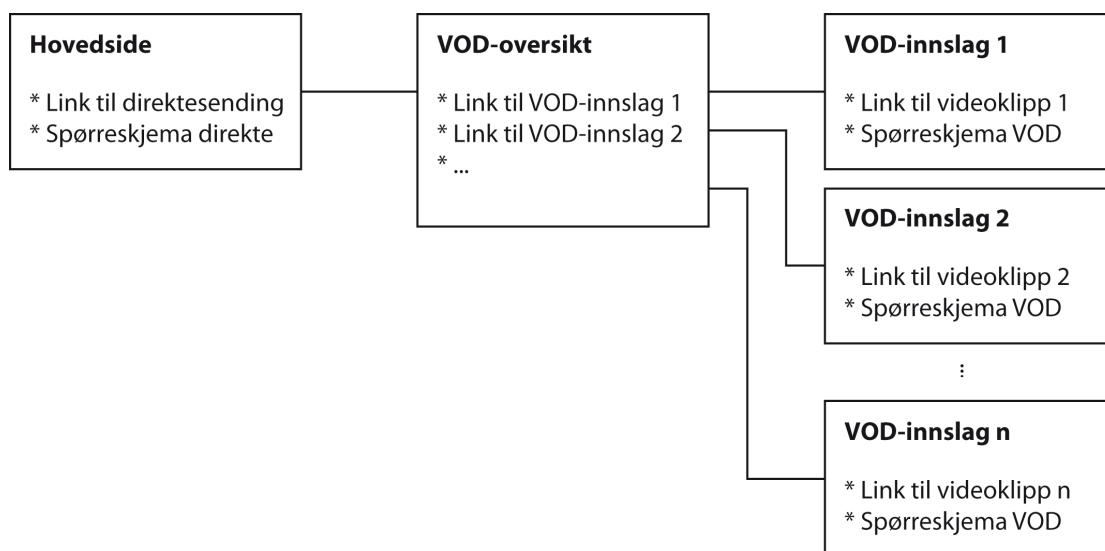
Hovedside

* Link til direktesending
* Spørreskjema direkte

VOD-oversikt

* Link til VOD-innslag 1
* Link til VOD-innslag 2
* ...

VOD-innslag 1

* Link til videoklipp 1
* Spørreskjema VOD

VOD-innslag 2

* Link til videoklipp 2
* Spørreskjema VOD

⋮

VOD-innslag n

* Link til videoklipp n
* Spørreskjema VOD